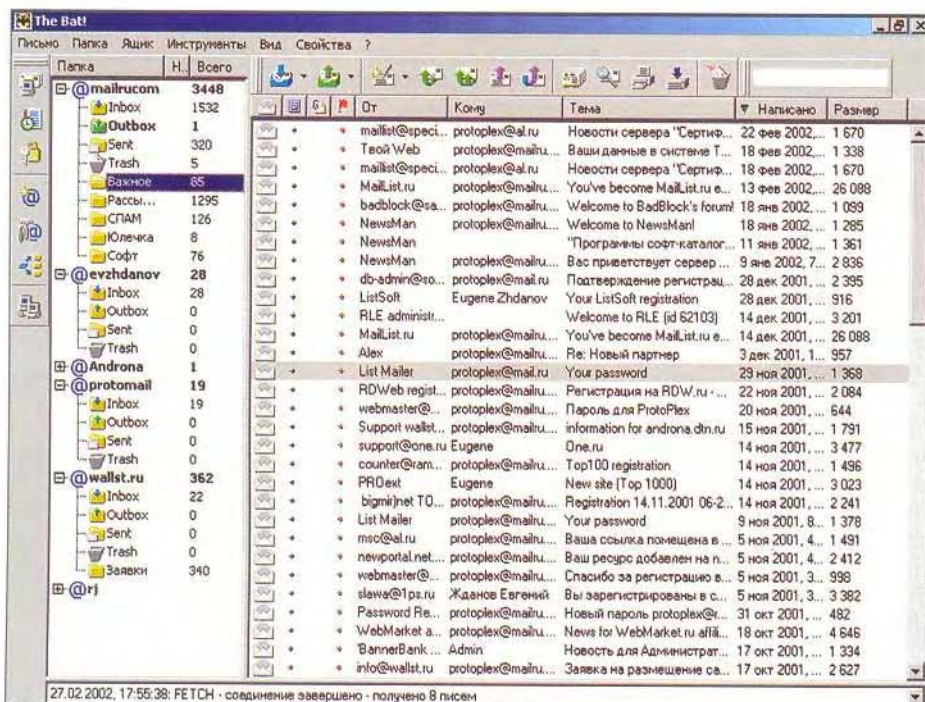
The Bat!

Письмо Папка Ящик Инструменты Вид Свойства ?

| Папка | Н. | Всего |
|---|---|---|
| @mailrucom | | 3448 |
| Inbox | | 1532 |
| Outbox | | 1 |
| Sent | | 320 |
| Trash | | 5 |
| Важное | | 85 |
| Рассы... | | 1295 |
| СПАМ | | 126 |
| Юлечка | | 8 |
| Софт | | 76 |
| @evzhdanov | | 28 |
| Inbox | | 28 |
| Outbox | | 0 |
| Sent | | 0 |
| Trash | | 0 |
| @Androna | | 1 |
| @protomail | | 19 |
| Inbox | | 19 |
| Outbox | | 0 |
| Sent | | 0 |
| Trash | | 0 |
| @wallst.ru | | 362 |
| Inbox | | 22 |
| Outbox | | 0 |
| Sent | | 0 |
| Trash | | 0 |
| Заявки | | 340 |
| @rj | | |

| От | Кому | Тема | Написано | Размер |
|---|---|---|---|---|
| maillist@speci... | protoplex@al.ru | Новости сервера "Сертиф... | 22 фев 2002,... | 1 670 |
| Твой Web | protoplex@mailru... | Ваши данные в системе Т... | 18 фев 2002,... | 1 338 |
| maillist@speci... | protoplex@al.ru | Новости сервера "Сертиф... | 18 фев 2002,... | 1 670 |
| MailList.ru | protoplex@mailru... | You've become MailList.ru e... | 13 фев 2002,... | 26 088 |
| badblock@sa... | protoplex@mailru... | Welcome to BadBlock's forum! | 18 янв 2002,... | 1 099 |
| NewsMan | protoplex@mailru... | Welcome to NewsMan! | 18 янв 2002,... | 1 285 |
| NewsMan | | "Программы софт-каталог... | 11 янв 2002,... | 1 361 |
| NewsMan | protoplex@mailru... | Вас приветствует сервер ... | 9 янв 2002, 7... | 2 836 |
| db-admin@so... | protoplex@mail.ru | Подтверждение регистрац... | 28 дек 2001,... | 2 395 |
| ListSoft | Eugene Zhdanov | Your ListSoft registration | 28 дек 2001,... | 916 |
| RLE administr... | | Welcome to RLE (id 62103) | 14 дек 2001,... | 3 201 |
| MailList.ru | protoplex@mailru... | You've become MailList.ru e... | 14 дек 2001,... | 26 088 |
| Alex | protoplex@mailru... | Re: Новый партнер | 3 дек 2001, 1... | 957 |
| List Mailer | protoplex@mail.ru | Your password | 29 ноя 2001,... | 1 368 |
| RDWeb regist... | protoplex@mailru... | Регистрация на RDW.ru -... | 22 ноя 2001,... | 2 084 |
| webmaster@... | protoplex@mailru... | Пароль для ProtoPlex | 20 ноя 2001,... | 644 |
| Support wallst... | protoplex@mailru... | information for androna.dtn.ru | 15 ноя 2001,... | 1 791 |
| support@one.ru | Eugene | One.ru | 14 ноя 2001,... | 3 477 |
| counter@ram... | protoplex@mailru... | Top100 registration | 14 ноя 2001,... | 1 496 |
| PROext | Eugene | New site (Top 1000) | 14 ноя 2001,... | 3 023 |
| bigmir)net TO... | protoplex@mailru... | Registration 14.11.2001 06-2... | 14 ноя 2001,... | 2 241 |
| List Mailer | protoplex@mailru... | Your password | 9 ноя 2001, 8... | 1 378 |
| msc@al.ru | protoplex@mailru... | Ваша ссылка помещена в ... | 5 ноя 2001, 4... | 1 491 |
| newportal.net... | protoplex@mailru... | Ваш ресурс добавлен на п... | 5 ноя 2001, 4... | 2 412 |
| webmaster@... | protoplex@mailru... | Спасибо за регистрацию в... | 5 ноя 2001, 3... | 998 |
| slawa@1ps.ru | Жданов Евгений | Вы зарегистрированы в с... | 5 ноя 2001, 3... | 3 382 |
| Password Re... | protoplex@mailru... | Новый пароль protoplex@r... | 31 окт 2001,... | 482 |
| WebMarket a... | protoplex@mailru... | News for WebMarket.ru affil... | 18 окт 2001,... | 4 646 |
| BannerBank ... | Admin | Новость для Администрат... | 17 окт 2001,... | 1 334 |
| info@wallst.ru | protoplex@mailru... | Заявка на размещение са... | 17 окт 2001,... | 2 627 |

27.02.2002, 17:55:38: FETCH - соединение завершено - получено 8 писем